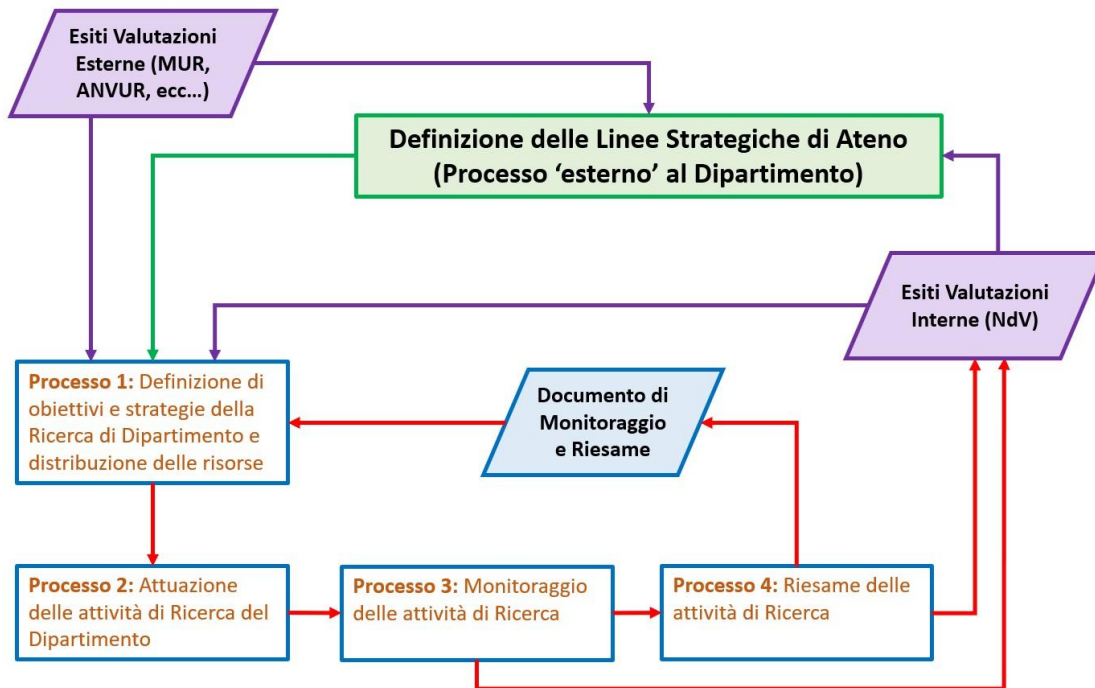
Esiti Valutazioni Esterne (MUR, ANVUR, ecc...)

Definizione delle Linee Strategiche di Ateno (Processo 'esterno' al Dipartimento)

Esiti Valutazioni Interne (NdV)

Processo 1: Definizione di obiettivi e strategie della Ricerca di Dipartimento e distribuzione delle risorse

Documento di Monitoraggio e Riesame

Processo 2: Attuazione delle attività di Ricerca del Dipartimento

Processo 3: Monitoraggio delle attività di Ricerca

Processo 4: Riesame delle attività di Ricerca